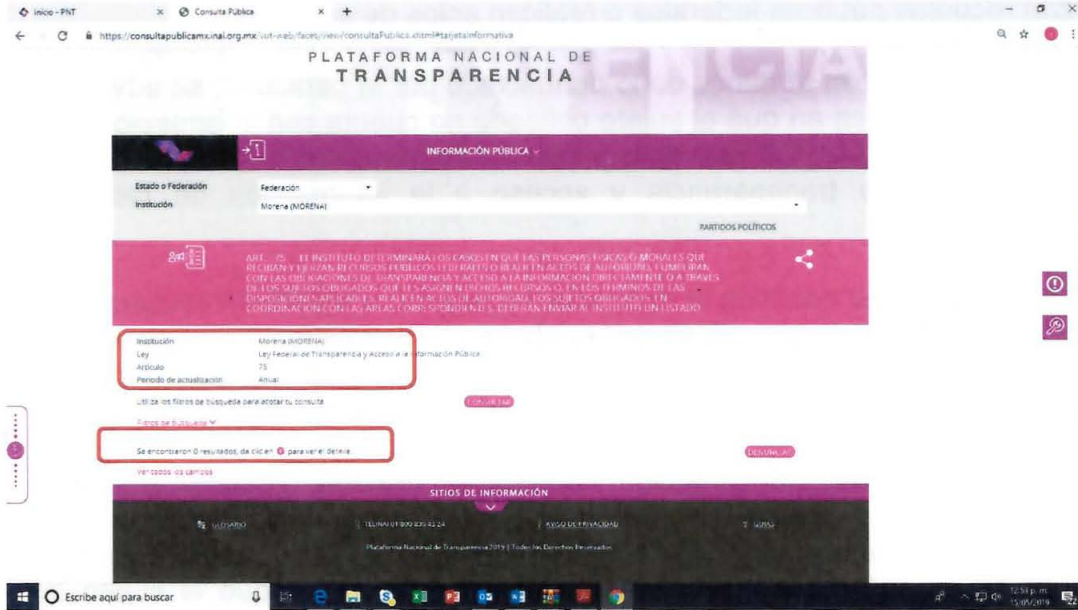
Inicio - PNT
Consulta Pública
https://consultapublicamx.inai.org.mx/vut-web/faces/view/consultaPublica.xhtml#tarjetaInformativa

PLATAFORMA NACIONAL DE
TRANSPARENCIA

INFORMACIÓN PÚBLICA

Estado o Federación | Federación
Institución | Morena (MORENA)

PARTIDOS POLÍTICOS

ART. 75 - EL INSTITUTO DETERMINARÁ LOS CASOS EN QUE LAS PERSONAS FÍSICAS O MORALES QUE RECIBAN Y EJERZAN RECURSOS PÚBLICOS FEDERALES O REALICEN ACTOS DE AUTORIDAD, CUMPLIRÁN CON LAS OBLIGACIONES DE TRANSPARENCIA Y ACCESO A LA INFORMACIÓN DIRECTAMENTE O A TRAVÉS DE LOS SUJETOS OBLIGADOS QUE LES ASIGNEN DICHOS RECURSOS O, EN LOS TÉRMINOS DE LAS DISPOSICIONES APLICABLES, REALICEN ACTOS DE AUTORIDAD. LOS SUJETOS OBLIGADOS, EN COORDINACIÓN CON LAS ÁREAS CORRESPONDIENTES, DEBERÁN ENVIAR AL INSTITUTO UN LISTADO

Institución | Morena (MORENA)
Ley | Ley Federal de Transparencia y Acceso a la Información Pública
Artículo | 75
Periodo de actualización | Anual

Utiliza los filtros de búsqueda para acotar tu consulta
CONSULTAR

Filtros de búsqueda

Se encontraron 0 resultados, da clic en para ver el detalle.
DESCARGAR

Ver todos los campos

SITIOS DE INFORMACIÓN

GLOSARIO
TELINAI 01 800 835 43 24
AVISO DE PRIVACIDAD
SOPORTE

Plataforma Nacional de Transparencia 2019 | Todos los Derechos Reservados

Escribe aquí para buscar
12:51 p. m.
15/05/2019